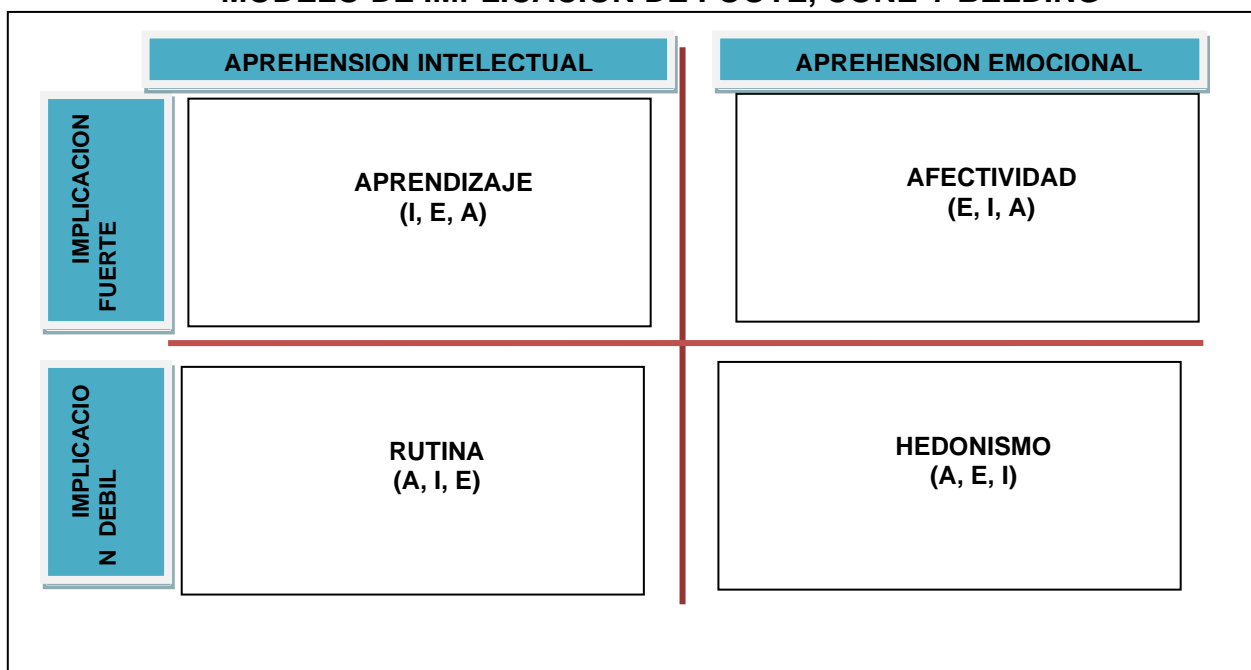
MODELO DE IMPLICACION DE POOTE, CONE Y BELDING

APREHENSION INTELECTUAL

APREHENSION EMOCIONAL

IMPLICACION FUERTE

APRENDIZAJE
(I, E, A)

AFECTIVIDAD
(E, I, A)

IMPLICACIO N DEBIL

RUTINA
(A, I, E)

HEDONISMO
(A, E, I)